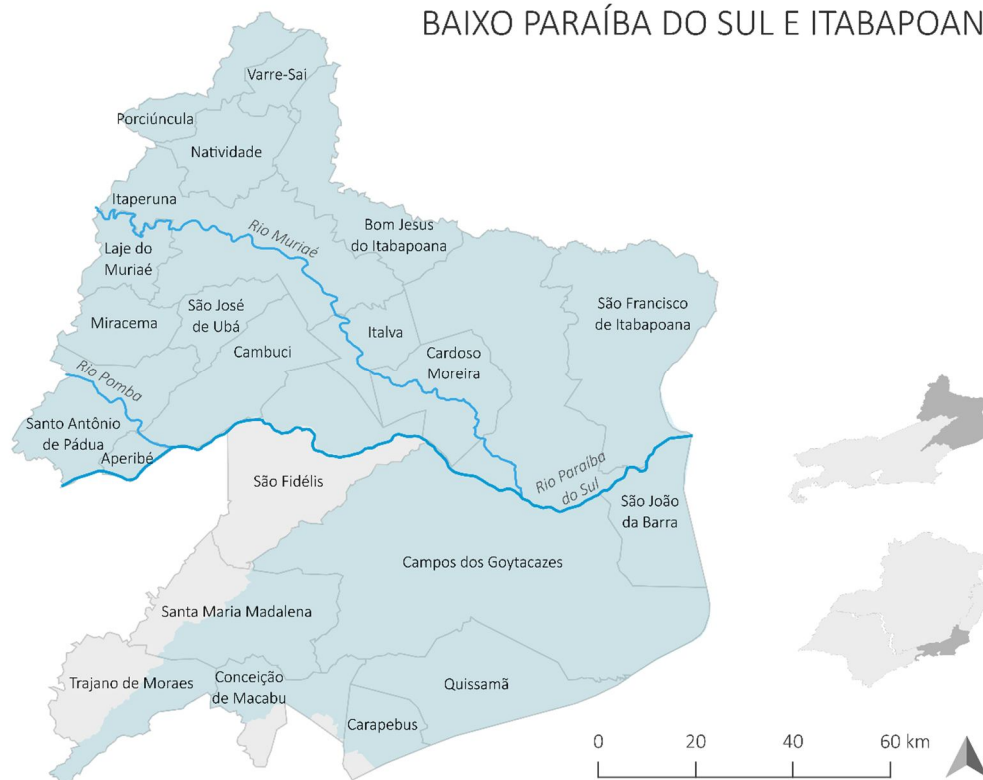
BAIXO PARAÍBA DO SUL E ITABAPOAN

Varre-Sai

Porciúncula

Natividade

Itaperuna

Rio Muriaé

Bom Jesus do Itabapoana

Laje do Muriaé

São Francisco de Itabapoana

São José de Ubá

Miracema

Italva

Cambuci

Cardoso Moreira

Rio Pomba

Santo Antônio de Pádua

Aperibé

Rio Paraíba do Sul

São Fidélis

São João da Barra

Campos dos Goytacazes

Santa Maria Madalena

Trajano de Moraes

Conceição de Macabu

Quissamã

Carapebus

0 20 40 60 km